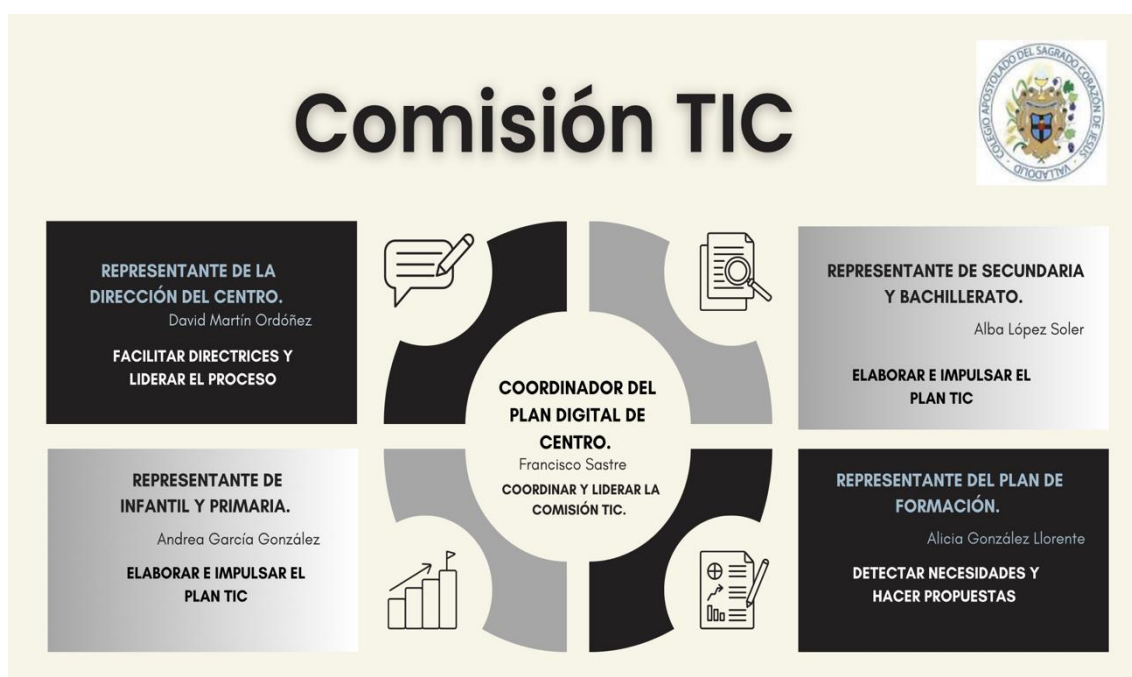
Comisión TIC

COLEGIO APOSTOLADO DEL SAGRADO CORAZÓN DE JESÚS VALLADOLID

REPRESENTANTE DE LA DIRECCIÓN DEL CENTRO.
David Martín Ordóñez

FACILITAR DIRECTRICES Y LIDERAR EL PROCESO

REPRESENTANTE DE SECUNDARIA Y BACHILLERATO.
Alba López Soler

ELABORAR E IMPULSAR EL PLAN TIC

COORDINADOR DEL PLAN DIGITAL DE CENTRO.
Francisco Sastre
COORDINAR Y LIDERAR LA COMISIÓN TIC.

REPRESENTANTE DE INFANTIL Y PRIMARIA.
Andrea García González

ELABORAR E IMPULSAR EL PLAN TIC

REPRESENTANTE DEL PLAN DE FORMACIÓN.
Alicia González Llorente

DETECTAR NECESIDADES Y HACER PROPUESTAS